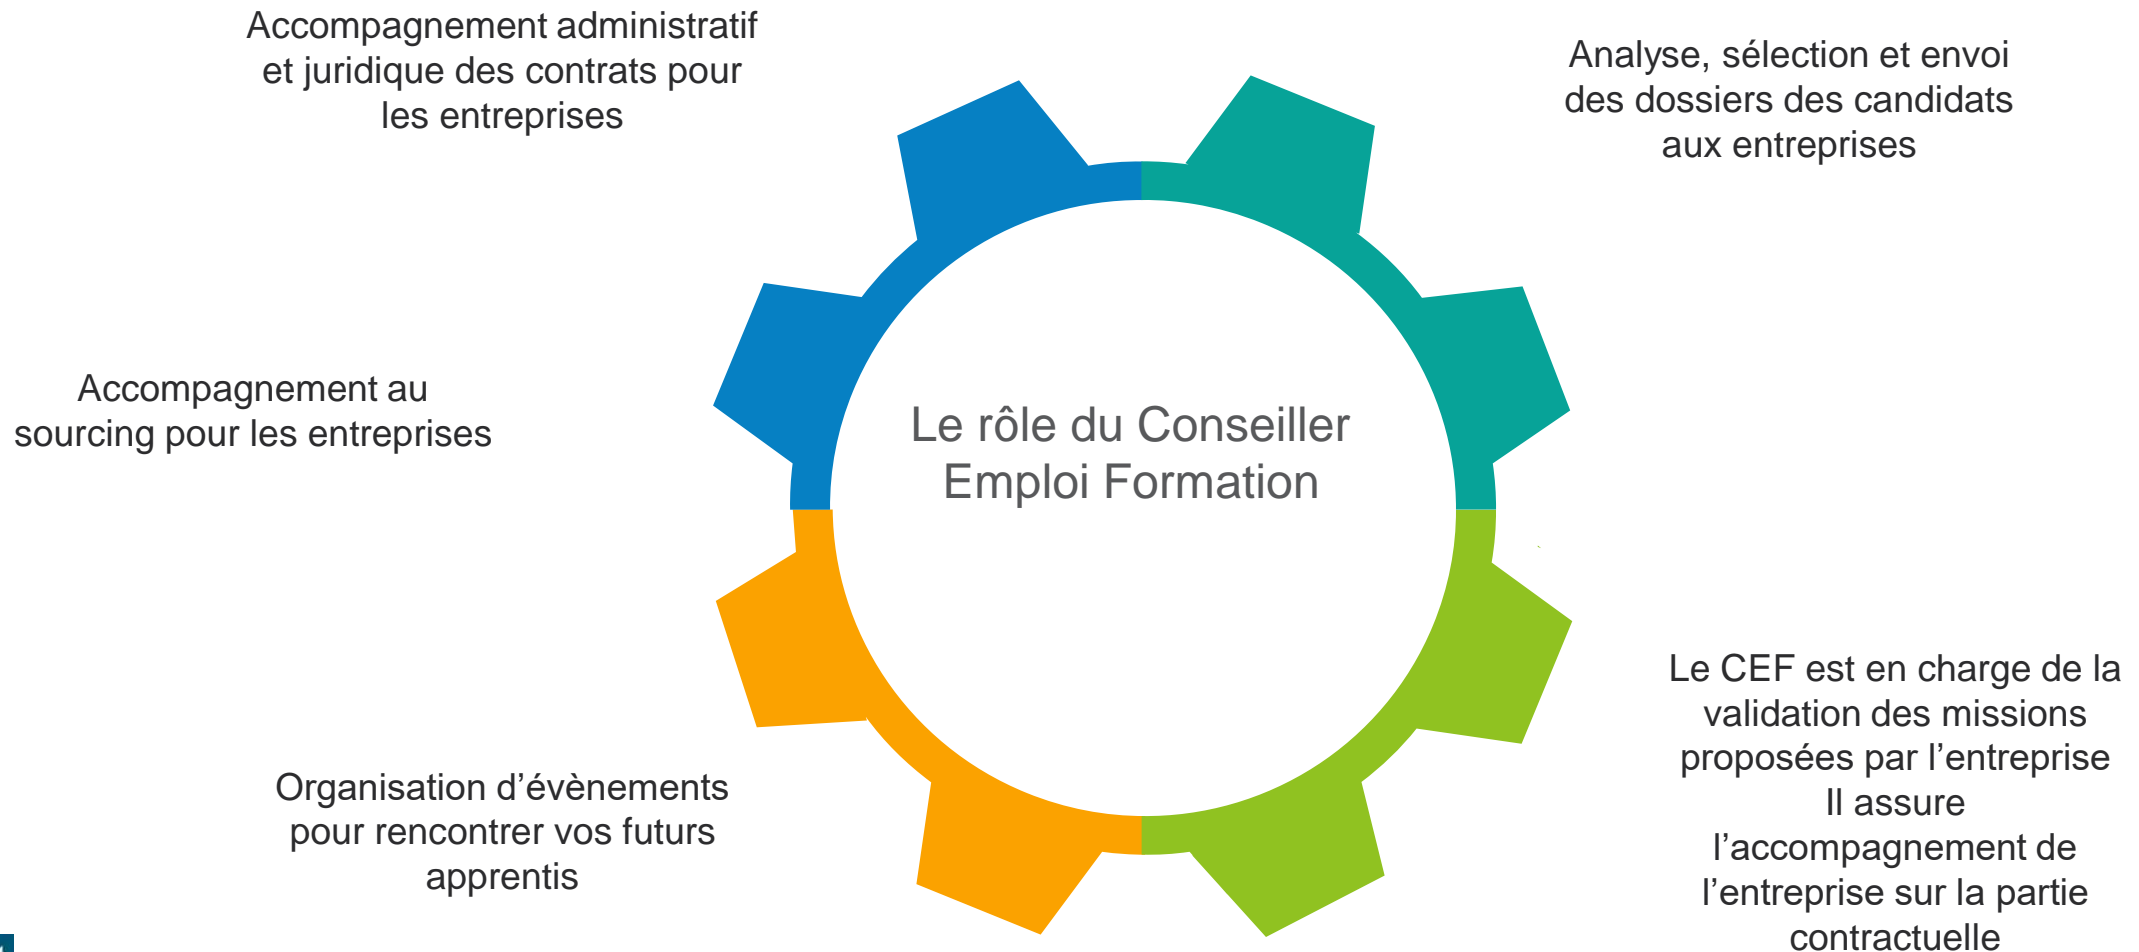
Accompagnement administratif et juridique des contrats pour les entreprises

Analyse, sélection et envoi des dossiers des candidats aux entreprises

Accompagnement au sourcing pour les entreprises

Le rôle du Conseiller Emploi Formation

Le CEF est en charge de la validation des missions proposées par l’entreprise
Il assure l’accompagnement de l’entreprise sur la partie contractuelle

Organisation d’évènements pour rencontrer vos futurs apprentis